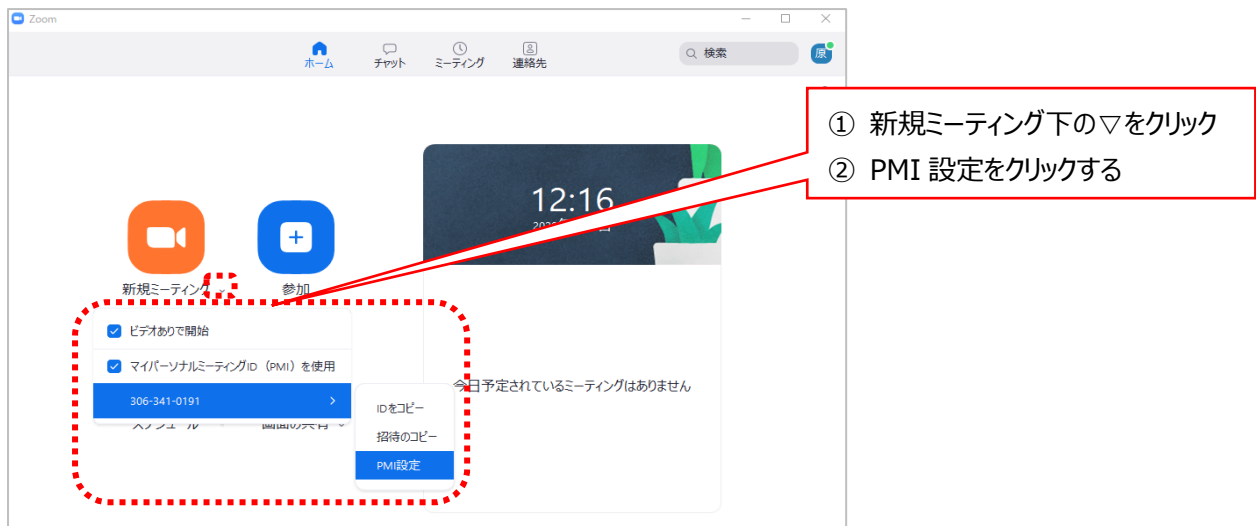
Zoom

ホーム
チャット
ミーティング
連絡先
検索
原

① 新規ミーティング下の▽をクリック
② PMI 設定をクリックする

12:16
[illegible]

新規ミーティング
参加

ビデオありで開始
マイパーソナルミーティングID（PMI）を使用
306-341-0191

IDをコピー
招待のコピー
PMI設定

スケジュール
画面の共有

今日予定されているミーティングはありません